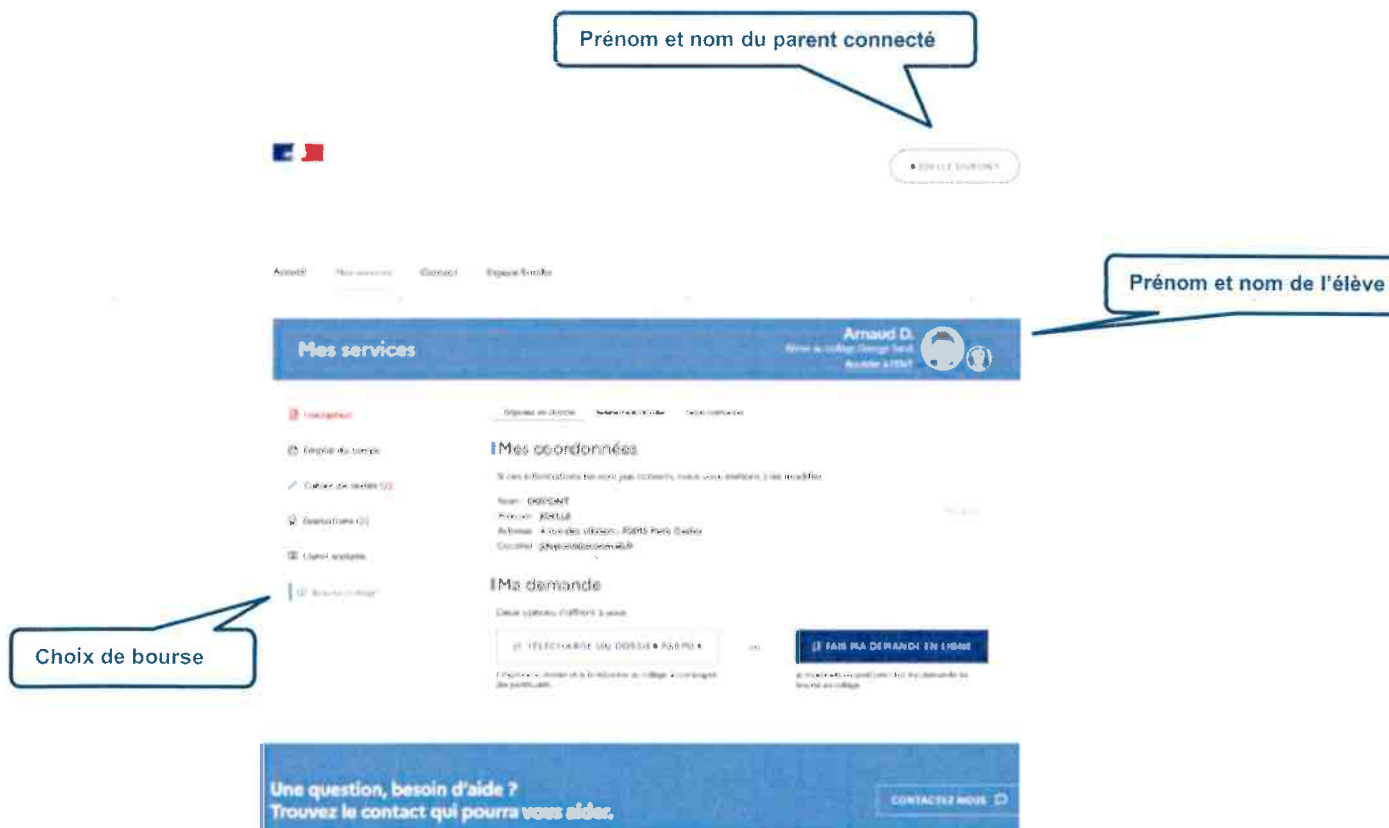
Prénom et nom du parent connecté

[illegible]

Accueil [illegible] Contact Espace famille

Prénom et nom de l'élève

Mes services

Arnaud D.
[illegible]
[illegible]

Inscription
Emploi du temps
Cahier de textes
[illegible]
Livret scolaire
Bourse collège

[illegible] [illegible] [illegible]

Mes coordonnées

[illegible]

Nom : DUPONT
Prénom : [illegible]
Adresse : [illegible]
Courriel : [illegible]

Ma demande

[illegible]

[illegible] ou JE FAIS MA DEMANDE EN LIGNE

Choix de bourse

Une question, besoin d'aide ?
Trouvez le contact qui pourra vous aider.

CONTACTEZ-NOUS